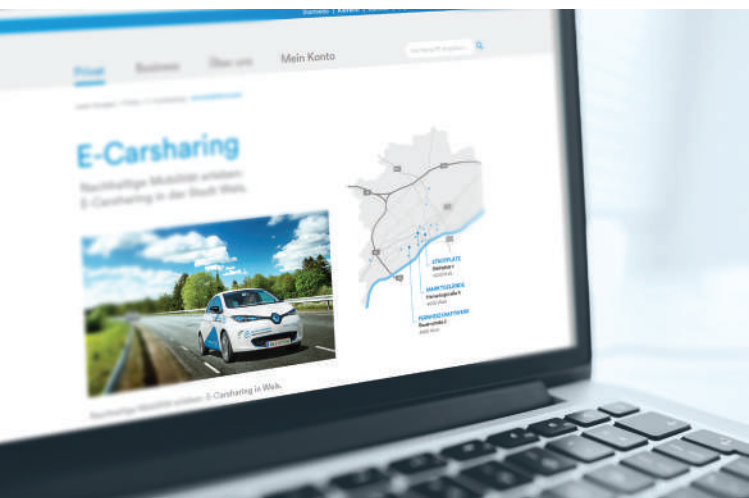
Privat Business Über uns Mein Konto

E-Carsharing

Nachhaltige Mobilität erleben: E-Carsharing in der Stadt Wels.

STADTPLATZ

MARKTGELÄNDE

FERNHEIZKRAFTWERK

Nachhaltige Mobilität erleben: E-Carsharing in Wels.